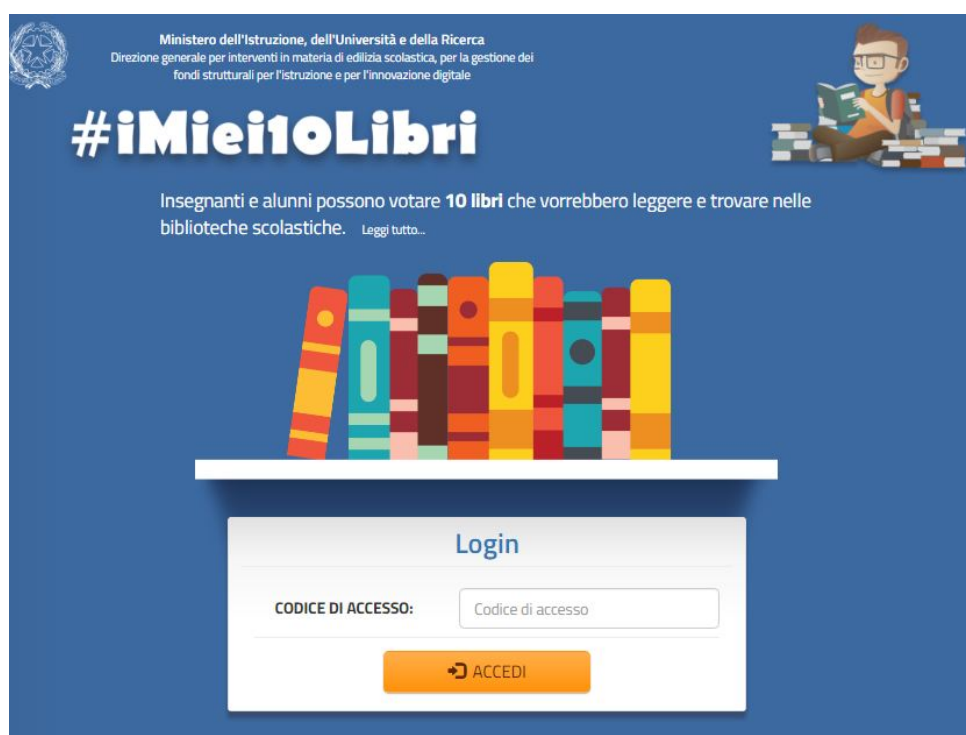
Ministero dell'Istruzione, dell'Università e della Ricerca
Direzione generale per interventi in materia di edilizia scolastica, per la gestione dei fondi strutturali per l'istruzione e per l'innovazione digitale

#iMiei10Libri

Insegnanti e alunni possono votare **10 libri** che vorrebbero leggere e trovare nelle biblioteche scolastiche. Leggi tutto...

Login

CODICE DI ACCESSO: Codice di accesso

ACCEDI